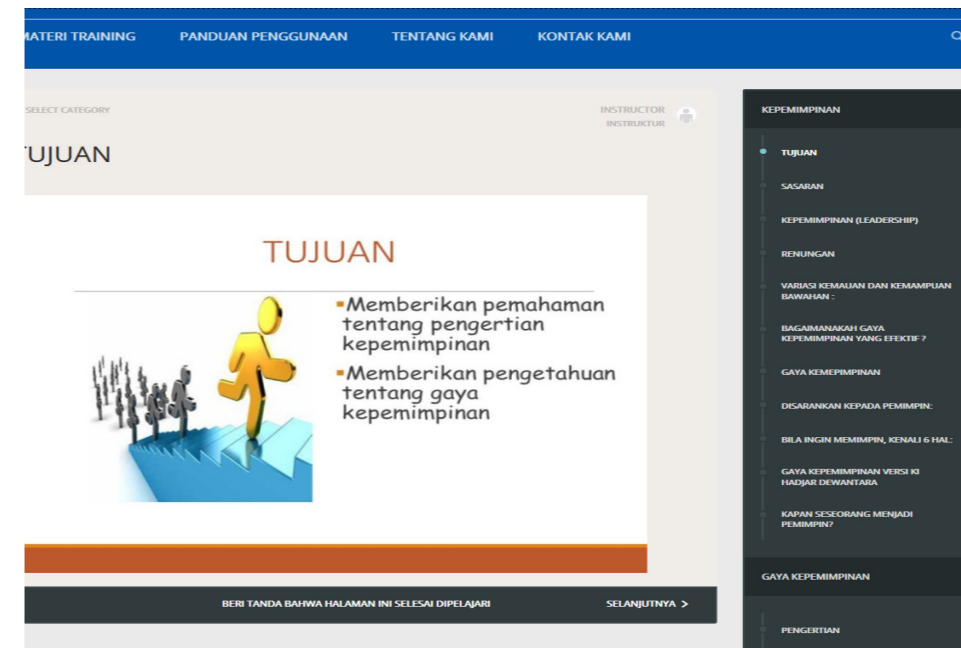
MATERI TRAINING PANDUAN PENGGUNAAN TENTANG KAMI KONTAK KAMI

SELECT CATEGORY

INSTRUCTOR
INSTRUKTUR

TUJUAN

TUJUAN

▪Memberikan pemahaman tentang pengertian kepemimpinan

▪Memberikan pengetahuan tentang gaya kepemimpinan

BERI TANDA BAHWA HALAMAN INI SELESAI DIPELAJARI

SELANJUTNYA >

KEPEMIMPINAN

TUJUAN

SASARAN

KEPEMIMPINAN (LEADERSHIP)

RENUNGAN

VARIASI KEMAUAN DAN KEMAMPUAN BAWAHAN :

BAGAIMANAKAH GAYA KEPEMIMPINAN YANG EFEKTIF ?

GAYA KEMEPIMPINAN

DISARANKAN KEPADA PEMIMPIN:

BILA INGIN MEMIMPIN, KENALI 6 HAL:

GAYA KEPEMIMPINAN VERSI KI HADJAR DEWANTARA

KAPAN SESEORANG MENJADI PEMIMPIN?

GAYA KEPEMIMPINAN

PENGERTIAN